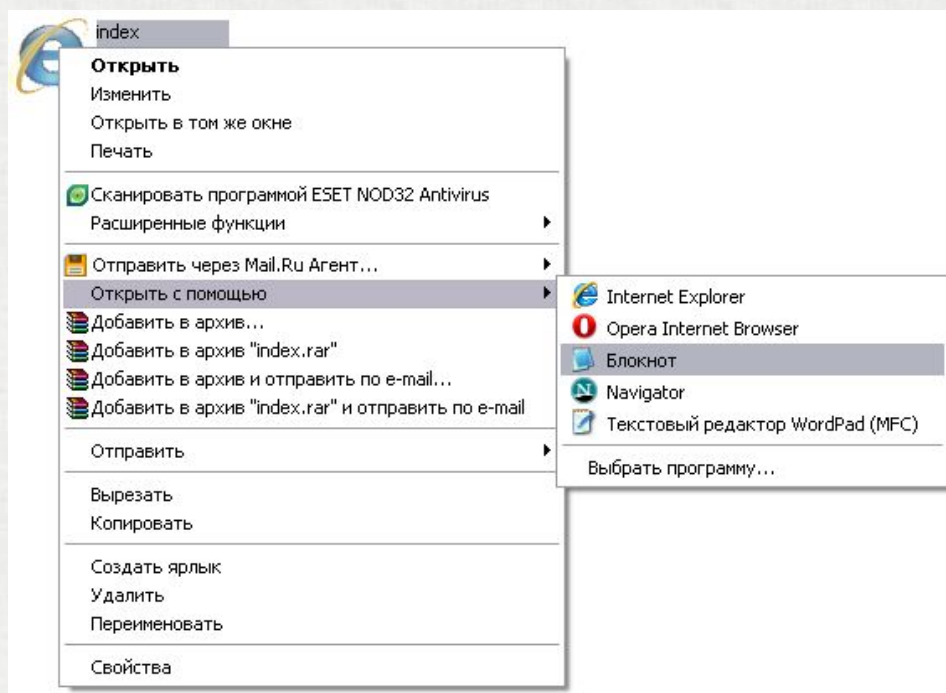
index

Открыть
Изменить
Открыть в том же окне
Печать

Сканировать программой ESET NOD32 Antivirus
Расширенные функции

Отправить через Mail.Ru Агент...
Открыть с помощью
Добавить в архив...
Добавить в архив "index.rar"
Добавить в архив и отправить по e-mail...
Добавить в архив "index.rar" и отправить по e-mail

Отправить

Вырезать
Копировать

Создать ярлык
Удалить
Переименовать

Свойства

Internet Explorer
Opera Internet Browser
Блокнот
Navigator
Текстовый редактор WordPad (MFC)

Выбрать программу...